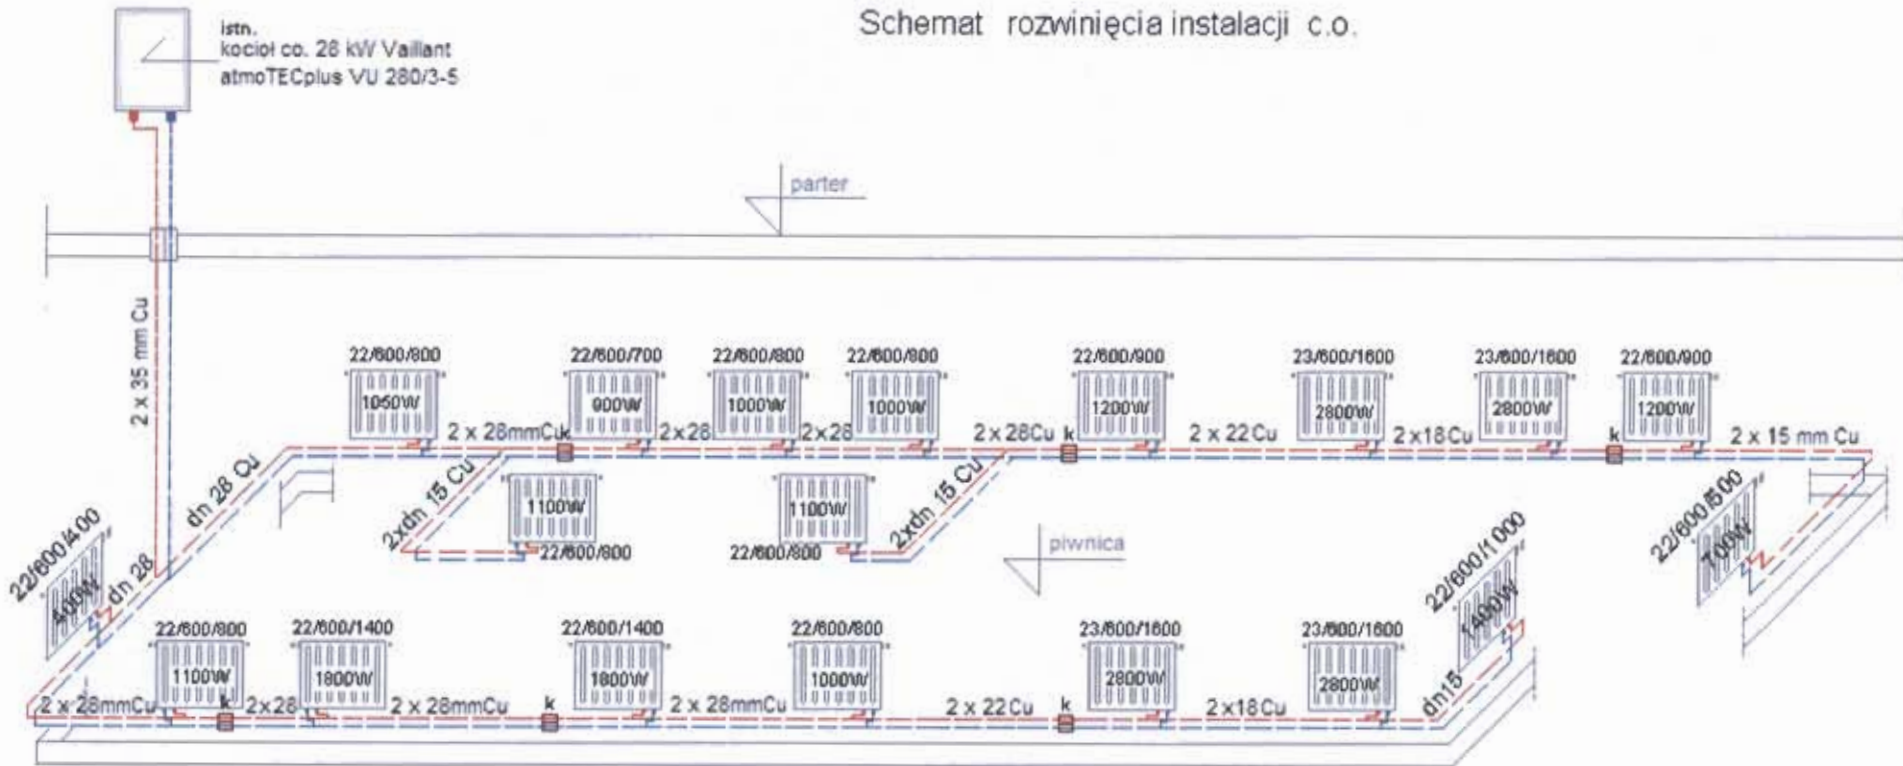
istn.
kocioł co. 28 kW Vaillant
atmoTECplus VU 280/3-5

Schemat rozwinięcia instalacji c.o.

parter

2 x 35 mm Cu

22/600/800
1050W
22/600/700
900W
22/600/800
1000W
22/600/800
1000W
22/600/900
1200W
23/600/1600
2800W
23/600/1600
2800W
22/600/900
1200W

2 x 28mmCu k
2x28
2x28
2 x 28Cu k
2 x 22 Cu
2 x 18 Cu
k
2 x 15 mm Cu

dn 28 Cu
2xdn 15 Cu
1100W
22/600/800
1100W
22/600/800
2xdn 15 Cu

piwnica

22/600/400
400W
dn 28

22/600/500
700W

22/600/1000
1400W

22/600/800
1100W
22/600/1400
1800W
22/600/1400
1800W
22/600/800
1000W
23/600/1600
2800W
23/600/1600
2800W

2 x 28mmCu
k
2x28
2 x 28mmCu
k
2 x 28mmCu
2 x 22 Cu
k
2 x 18 Cu
dn15